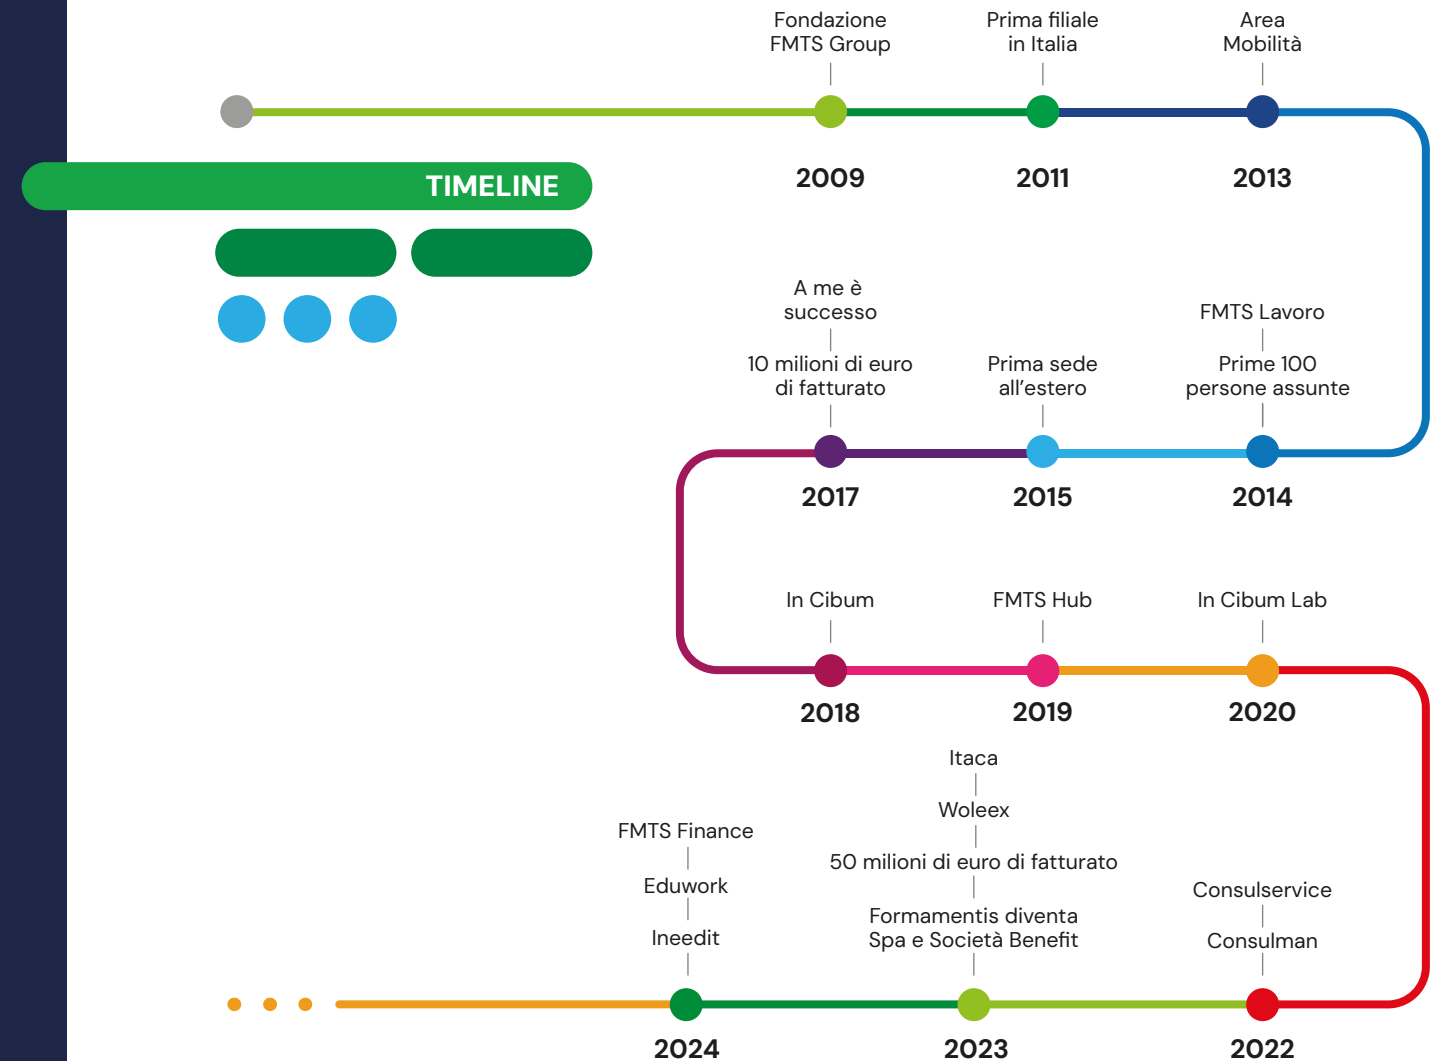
TIMELINE

Fondazione FMTS Group
2009

Prima filiale in Italia
2011

Area Mobilità
2013

FMTS Lavoro
Prime 100 persone assunte
2014

Prima sede all'estero
2015

A me è successo
10 milioni di euro di fatturato
2017

In Cibum
2018

FMTS Hub
2019

In Cibum Lab
2020

Consulservice
Consulman
2022

Itaca
Woleex
50 milioni di euro di fatturato
Formamentis diventa Spa e Società Benefit
2023

FMTS Finance
Eduwork
Ineedit
2024